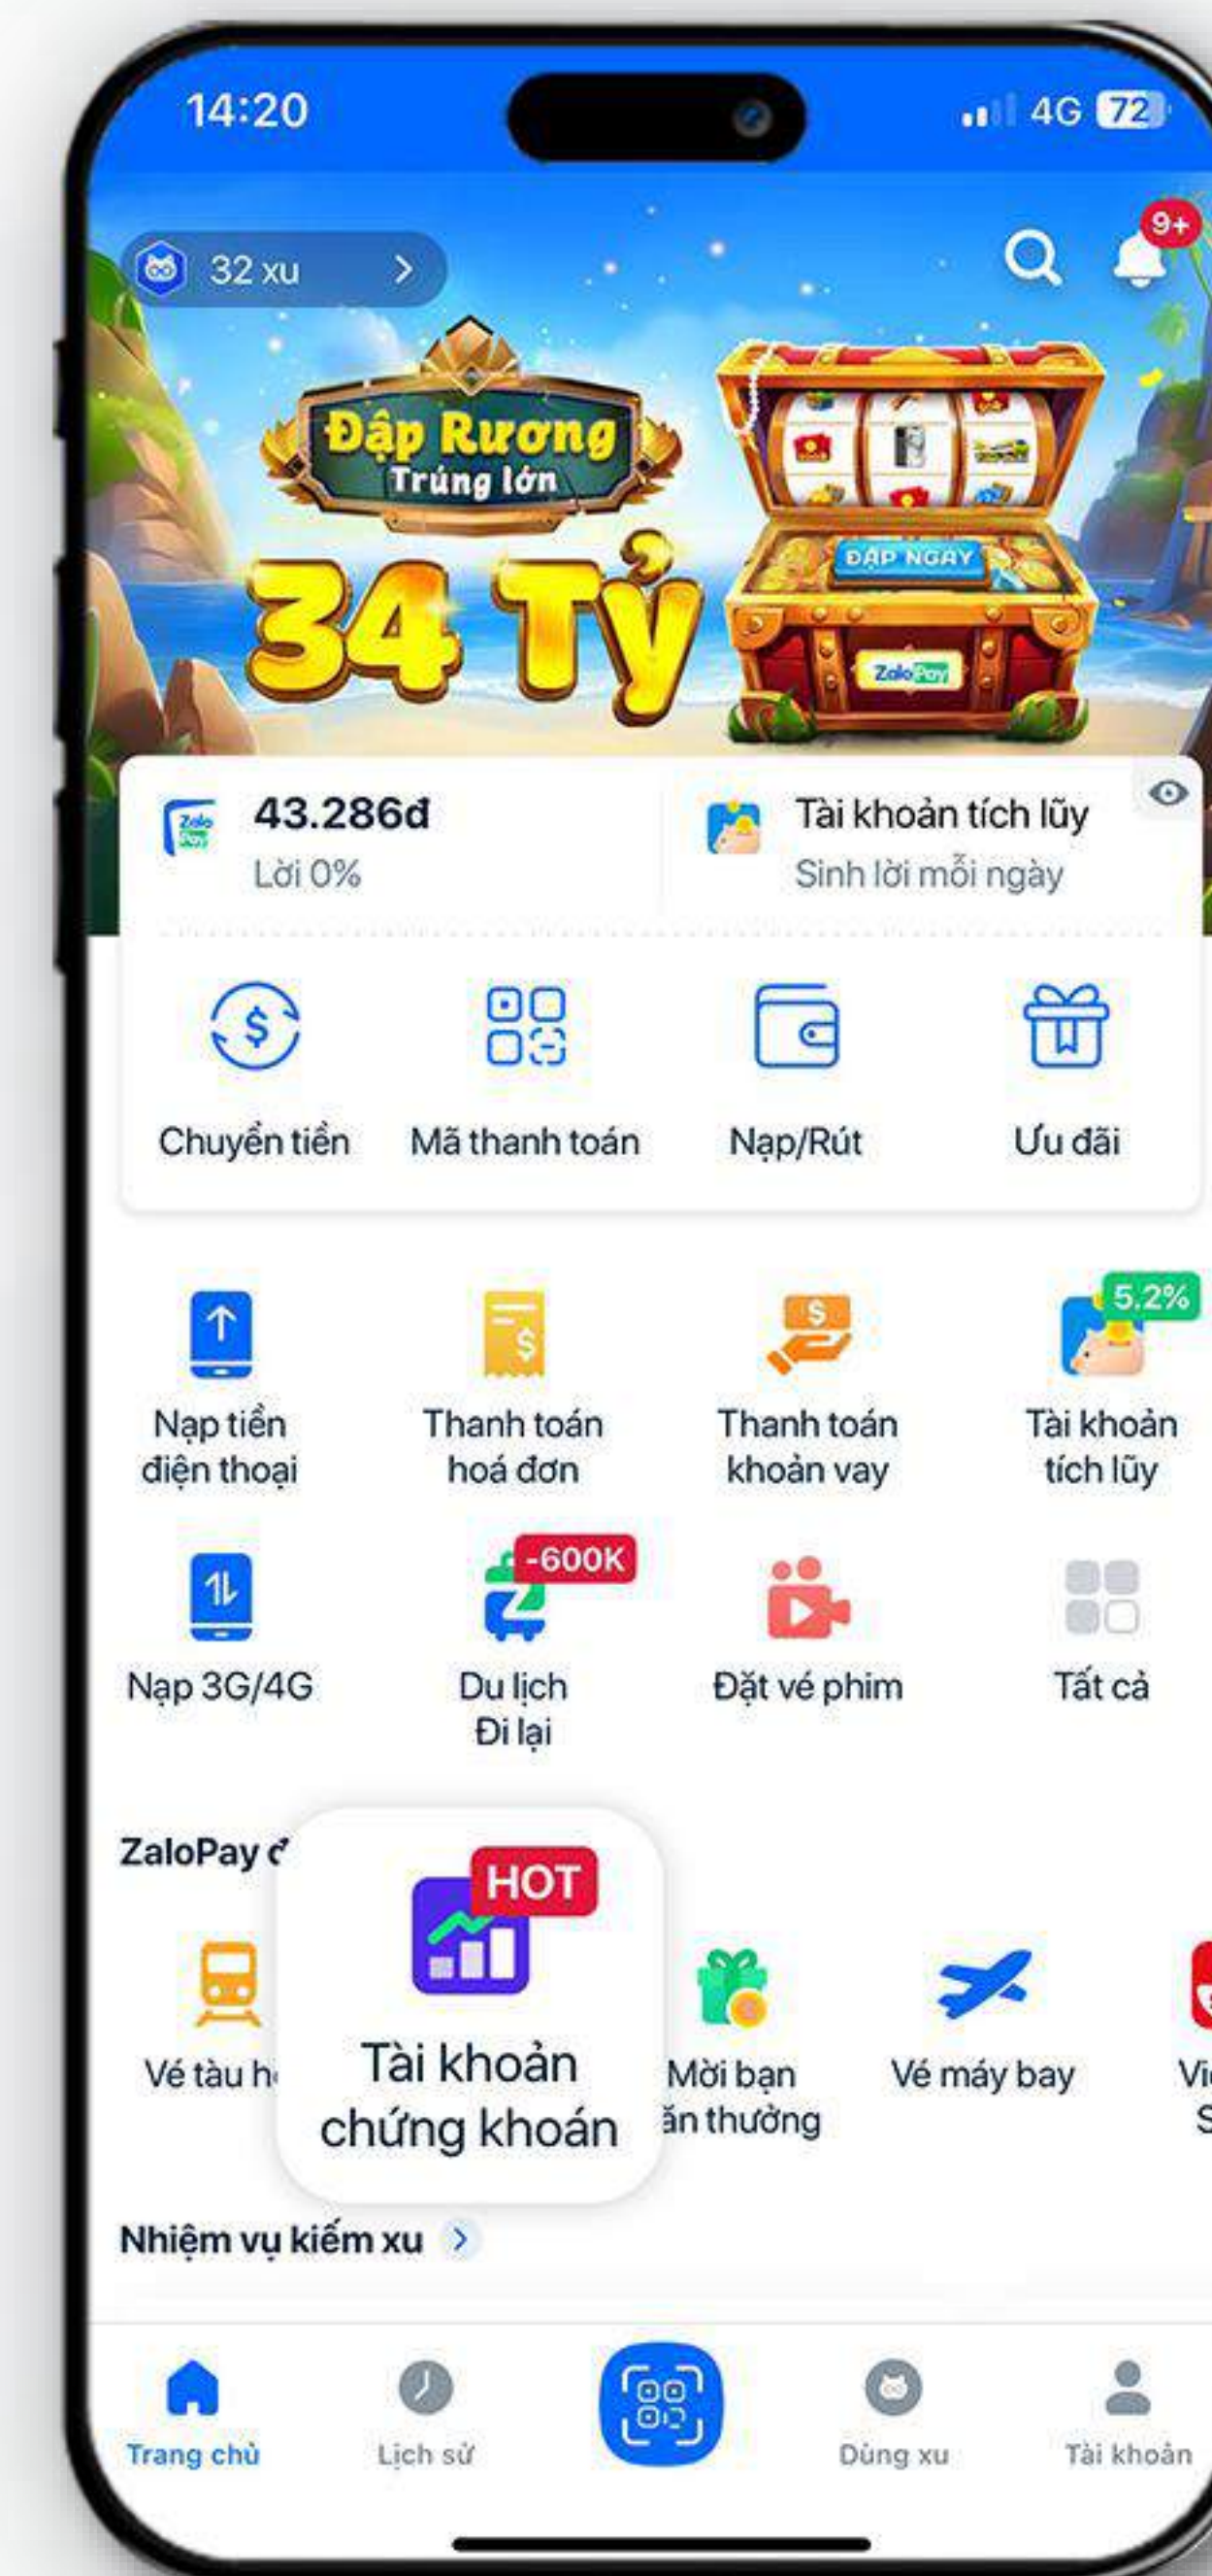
14:20

4G 72

32 xu

9+

Đập Rương
Trúng lớn

34 Tỷ

ĐẬP NGAY

ZaloPay

43.286đ
Lời 0%

Tài khoản tích lũy
Sinh lời mỗi ngày

Chuyển tiền

Mã thanh toán

Nạp/Rút

Ưu đãi

Nạp tiền điện thoại

Thanh toán hoá đơn

Thanh toán khoản vay

5.2%
Tài khoản tích lũy

Nạp 3G/4G

-600K
Du lịch
Đi lại

Đặt vé phim

Tất cả

ZaloPay đ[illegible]

Vé tàu h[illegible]

HOT
Tài khoản chứng khoán

Mời bạn
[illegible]ận thưởng

Vé máy bay

Vi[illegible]
S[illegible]

Nhiệm vụ kiếm xu

Trang chủ

Lịch sử

Dùng xu

Tài khoản